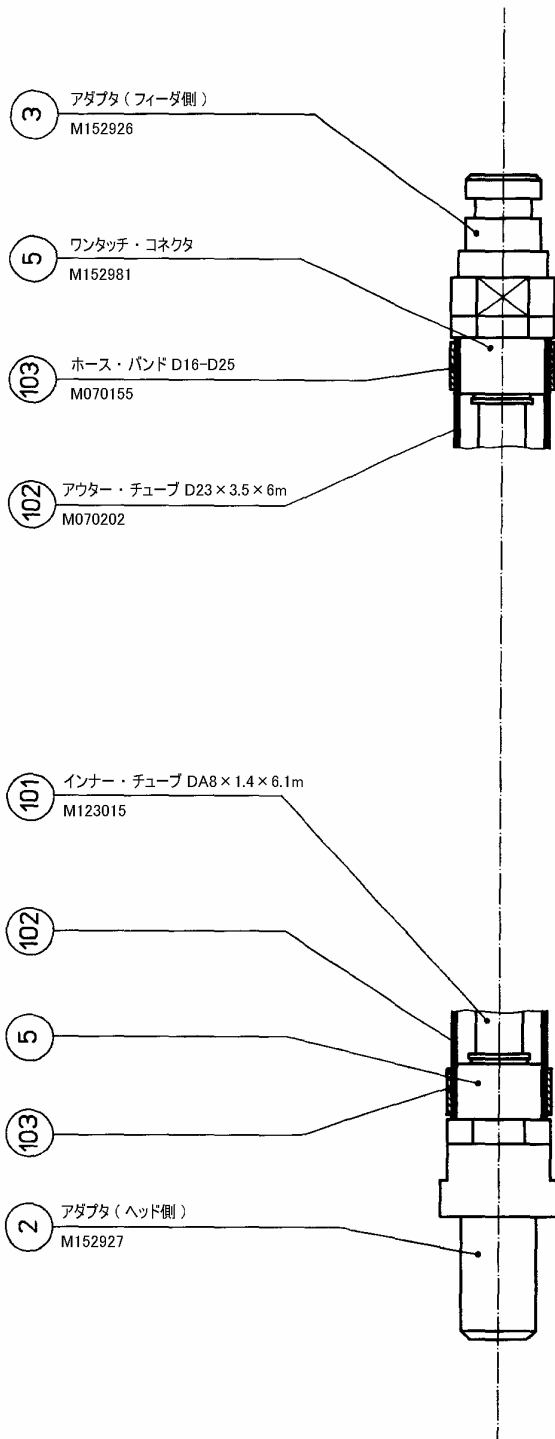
3
アダプタ（フィーダ側）
M152926

5
ワンタッチ・コネクタ
M152981

103
ホース・バンド D16-D25
M070155

102
アウター・チューブ D23 × 3.5 × 6m
M070202

101
インナー・チューブ DA8 × 1.4 × 6.1m
M123015

102

5

103

2
アダプタ（ヘッド側）
M152927